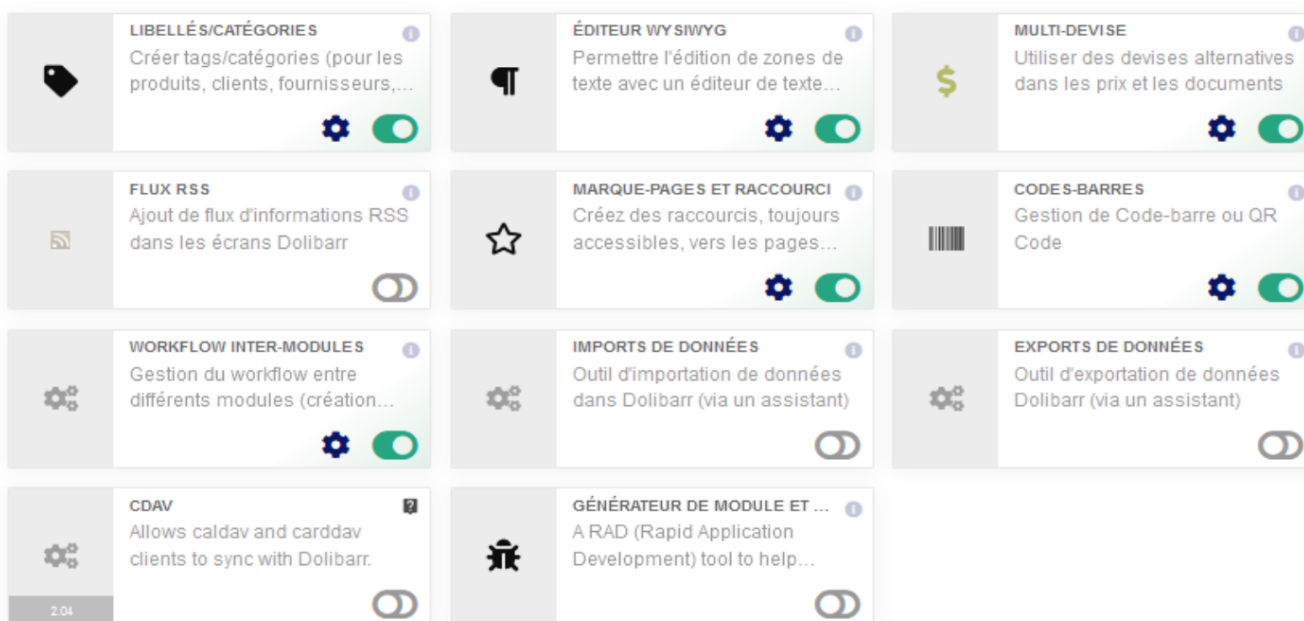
LIBELLÉS/CATÉGORIES
Créer tags/catégories (pour les produits, clients, fournisseurs,...

ÉDITEUR WYSIWYG
Permettre l'édition de zones de texte avec un éditeur de texte...

MULTI-DEVISE
Utiliser des devises alternatives dans les prix et les documents

FLUX RSS
Ajout de flux d'informations RSS dans les écrans Dolibarr

MARQUE-PAGES ET RACCOURCI
Créez des raccourcis, toujours accessibles, vers les pages...

CODES-BARRES
Gestion de Code-barre ou QR Code

WORKFLOW INTER-MODULES
Gestion du workflow entre différents modules (création...

IMPORTS DE DONNÉES
Outil d'importation de données dans Dolibarr (via un assistant)

EXPORTS DE DONNÉES
Outil d'exportation de données Dolibarr (via un assistant)

CDAV
Allows caldav and carddav clients to sync with Dolibarr.
2.04

GÉNÉRATEUR DE MODULE ET ...
A RAD (Rapid Application Development) tool to help...